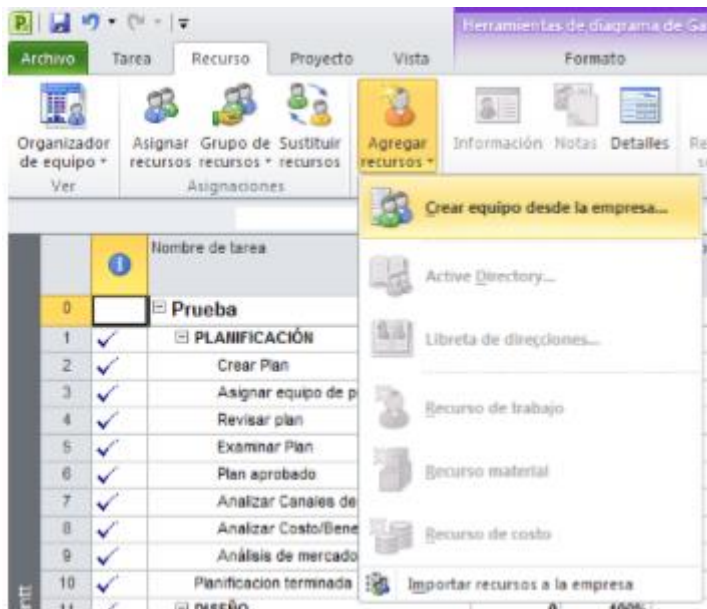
Herramientas de diagrama de Ga

Archivo | Tarea | Recurso | Proyecto | Vista | Formato

Organizador de equipo | Asignar recursos | Grupo de recursos | Sustituir recursos | Agregar recursos | Información | Notas | Detalles

Ver | Asignaciones

Crear equipo desde la empresa...

Active Directory...

Libreta de direcciones...

Recurso de trabajo

Recurso material

Recurso de costo

Importar recursos a la empresa

| | | Nombre de tarea |
|---|---|---|
| 0 | | Prueba |
| 1 | ✓ | PLANIFICACIÓN |
| 2 | ✓ | Crear Plan |
| 3 | ✓ | Asignar equipo de p |
| 4 | ✓ | Revisar plan |
| 5 | ✓ | Examinar Plan |
| 6 | ✓ | Plan aprobado |
| 7 | ✓ | Analizar Canales de |
| 8 | ✓ | Analizar Costo/Bene |
| 9 | ✓ | Análisis de mercado |
| 10 | ✓ | Planificacion terminada |
| 11 | ✓ | DISEÑO |

antt